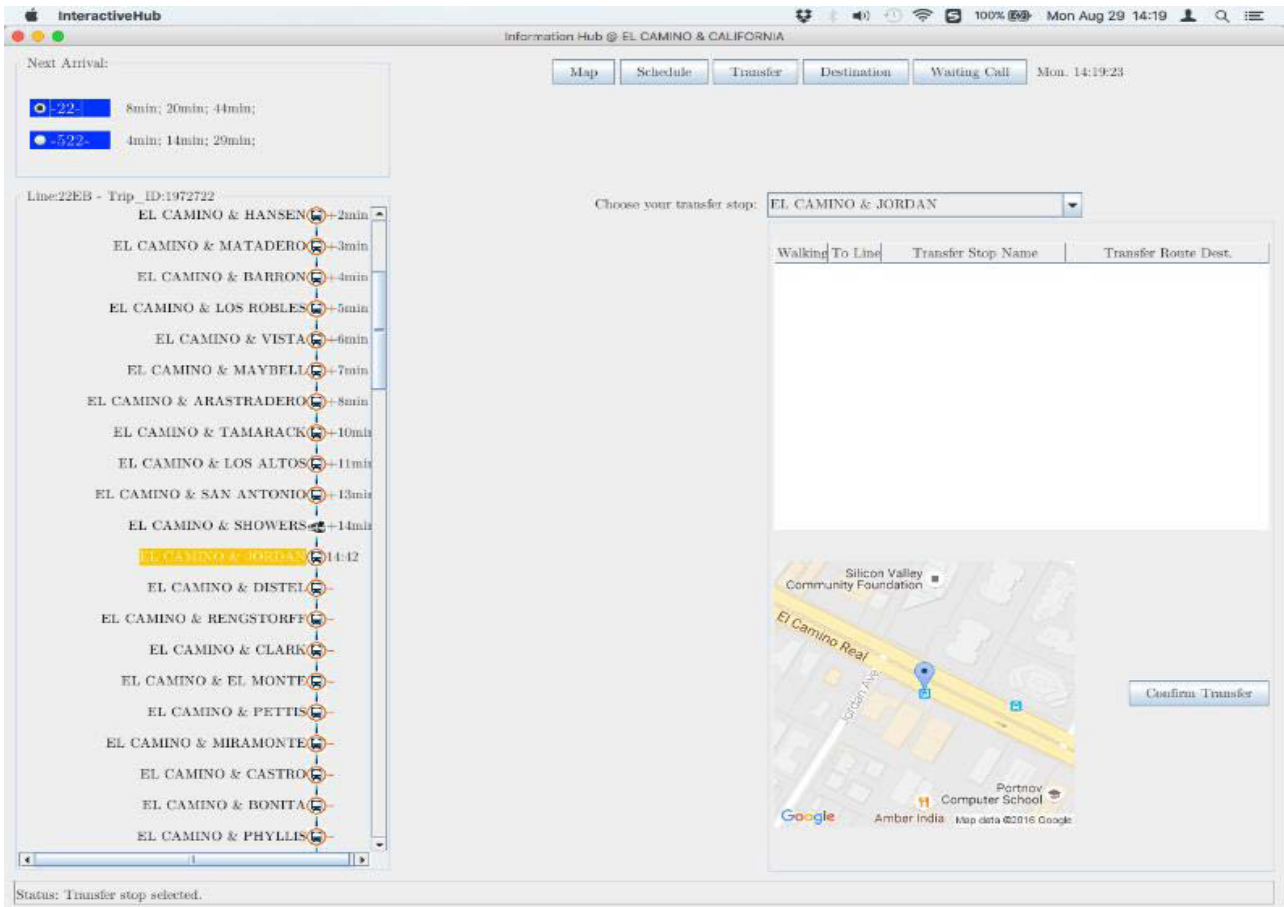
InteractiveHub 100% Mon Aug 29 14:19

Information Hub @ EL CAMINO & CALIFORNIA

Next Arrival:

-22- 8min; 20min; 44min;

-522- 4min; 14min; 29min;

Map Schedule Transfer Destination Waiting Call Mon. 14:19:23

Line:22EB - Trip_ID:1972722

EL CAMINO & HANSEN +2min
EL CAMINO & MATADERO +3min
EL CAMINO & BARRON +4min
EL CAMINO & LOS ROBLES +5min
EL CAMINO & VISTA +6min
EL CAMINO & MAYBELL +7min
EL CAMINO & ARASTRADERO +8min
EL CAMINO & TAMARACK +10min
EL CAMINO & LOS ALTOS +11min
EL CAMINO & SAN ANTONIO +13min
EL CAMINO & SHOWERS +14min
EL CAMINO & JORDAN 14:42
EL CAMINO & DISTEL -
EL CAMINO & RENGSTORFF -
EL CAMINO & CLARK -
EL CAMINO & EL MONTE -
EL CAMINO & PETTIS -
EL CAMINO & MIRAMONTE -
EL CAMINO & CASTRO -
EL CAMINO & BONITA -
EL CAMINO & PHYLLIS -

Choose your transfer stop: EL CAMINO & JORDAN

| Walking To Line | Transfer Stop Name | Transfer Route Dest. |
|---|---|---|

Silicon Valley Community Foundation
El Camino Real
Jordan Ave
Portnov Computer School
Google
Amber India Map data ©2016 Google

Confirm Transfer

Status: Transfer stop selected.